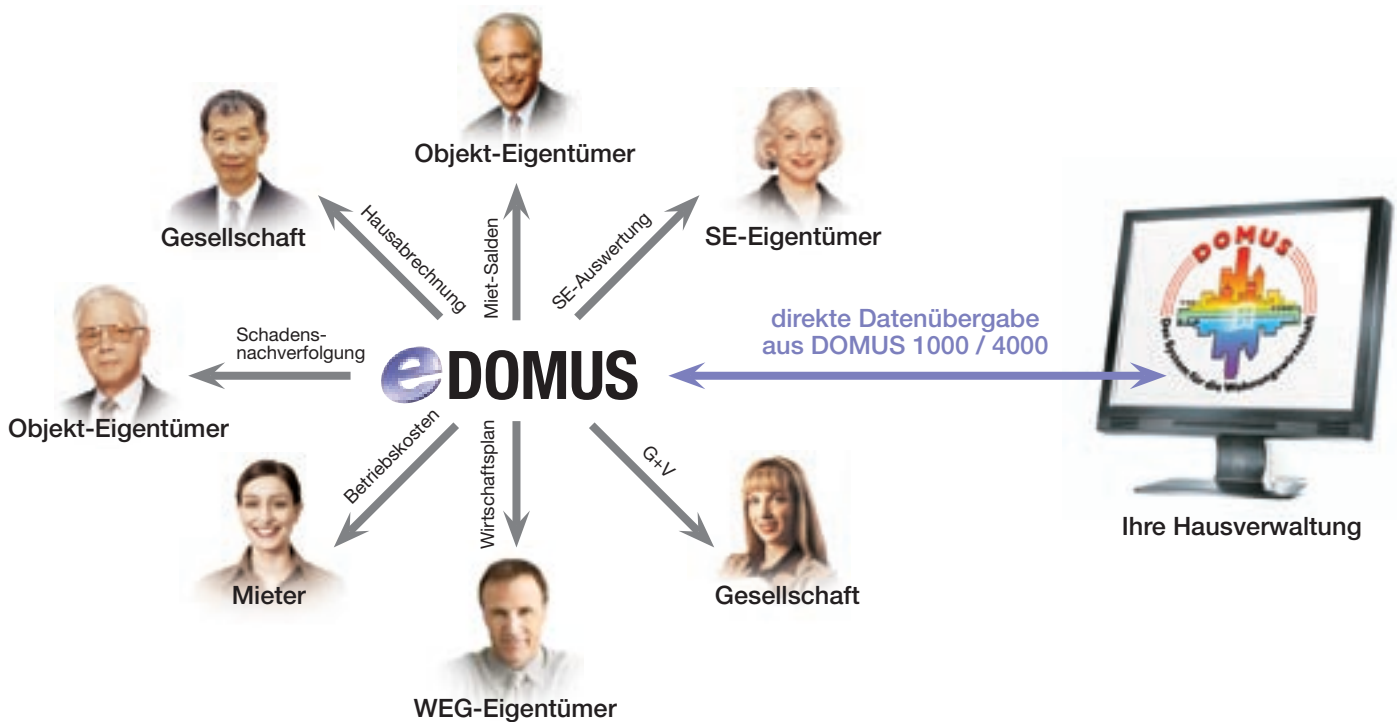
Objekt-Eigentümer

Gesellschaft

SE-Eigentümer

Hausabrechnung

Miet-Salden

SE-Auswertung

Schadensnachverfolgung

eDOMUS

direkte Datenübergabe aus DOMUS 1000 / 4000

DOMUS

Das System für die Wohnungswirtschaft

Objekt-Eigentümer

Betriebskosten

Wirtschaftsplan

G+V

Mieter

Gesellschaft

Ihre Hausverwaltung

WEG-Eigentümer